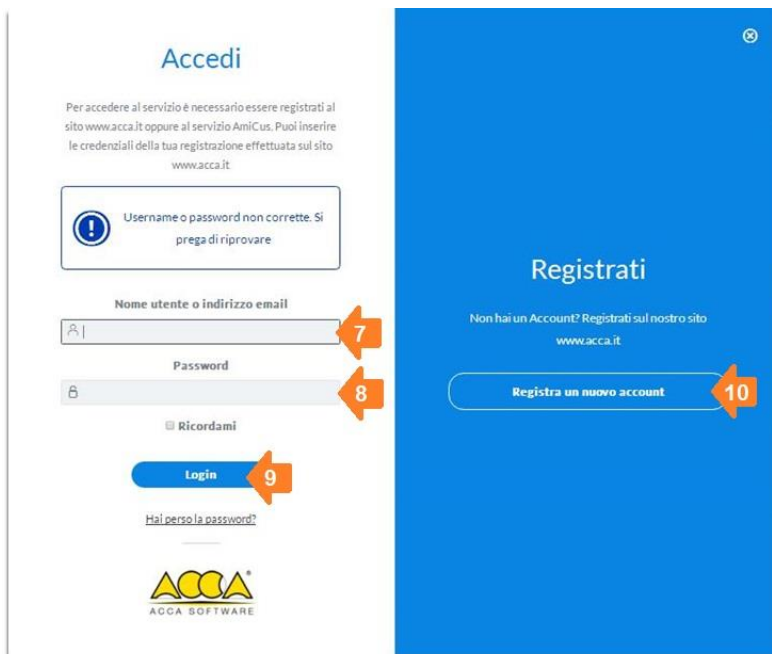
Accedi

Per accedere al servizio è necessario essere registrati al sito www.acca.it oppure al servizio AmiCus. Puoi inserire le credenziali della tua registrazione effettuata sul sito www.acca.it

Username o password non corrette. Si prega di riprovare

Nome utente o indirizzo email

7

Password

8

Ricordami

Login

9

Hai perso la password?

ACCA®
ACCA SOFTWARE

Registrati

Non hai un Account? Registrati sul nostro sito www.acca.it

Registra un nuovo account

10